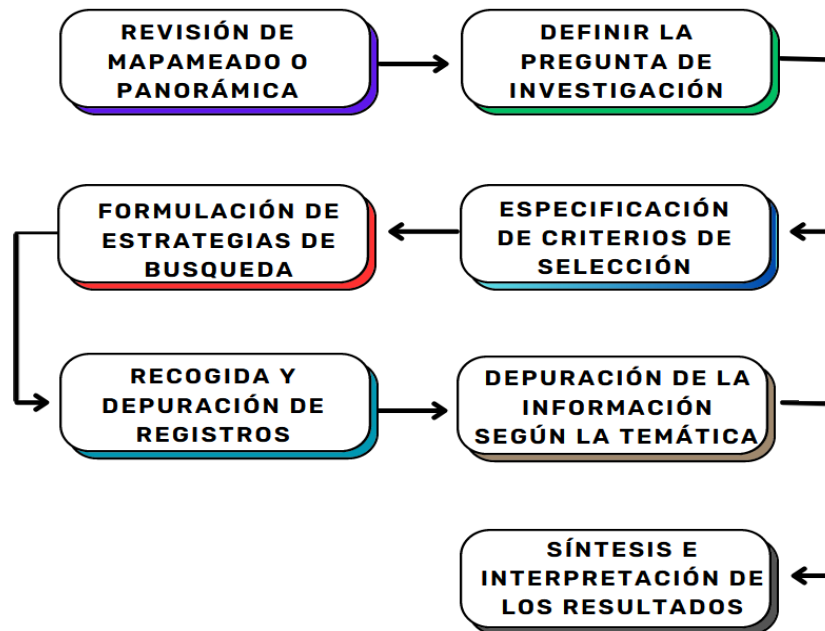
REVISIÓN DE MAPAMEADO O PANORÁMICA

DEFINIR LA PREGUNTA DE INVESTIGACIÓN

FORMULACIÓN DE ESTRATEGIAS DE BUSQUEDA

ESPECIFICACIÓN DE CRITERIOS DE SELECCIÓN

RECOGIDA Y DEPURACIÓN DE REGISTROS

DEPURACIÓN DE LA INFORMACIÓN SEGÚN LA TEMÁTICA

SÍNTESIS E INTERPRETACIÓN DE LOS RESULTADOS